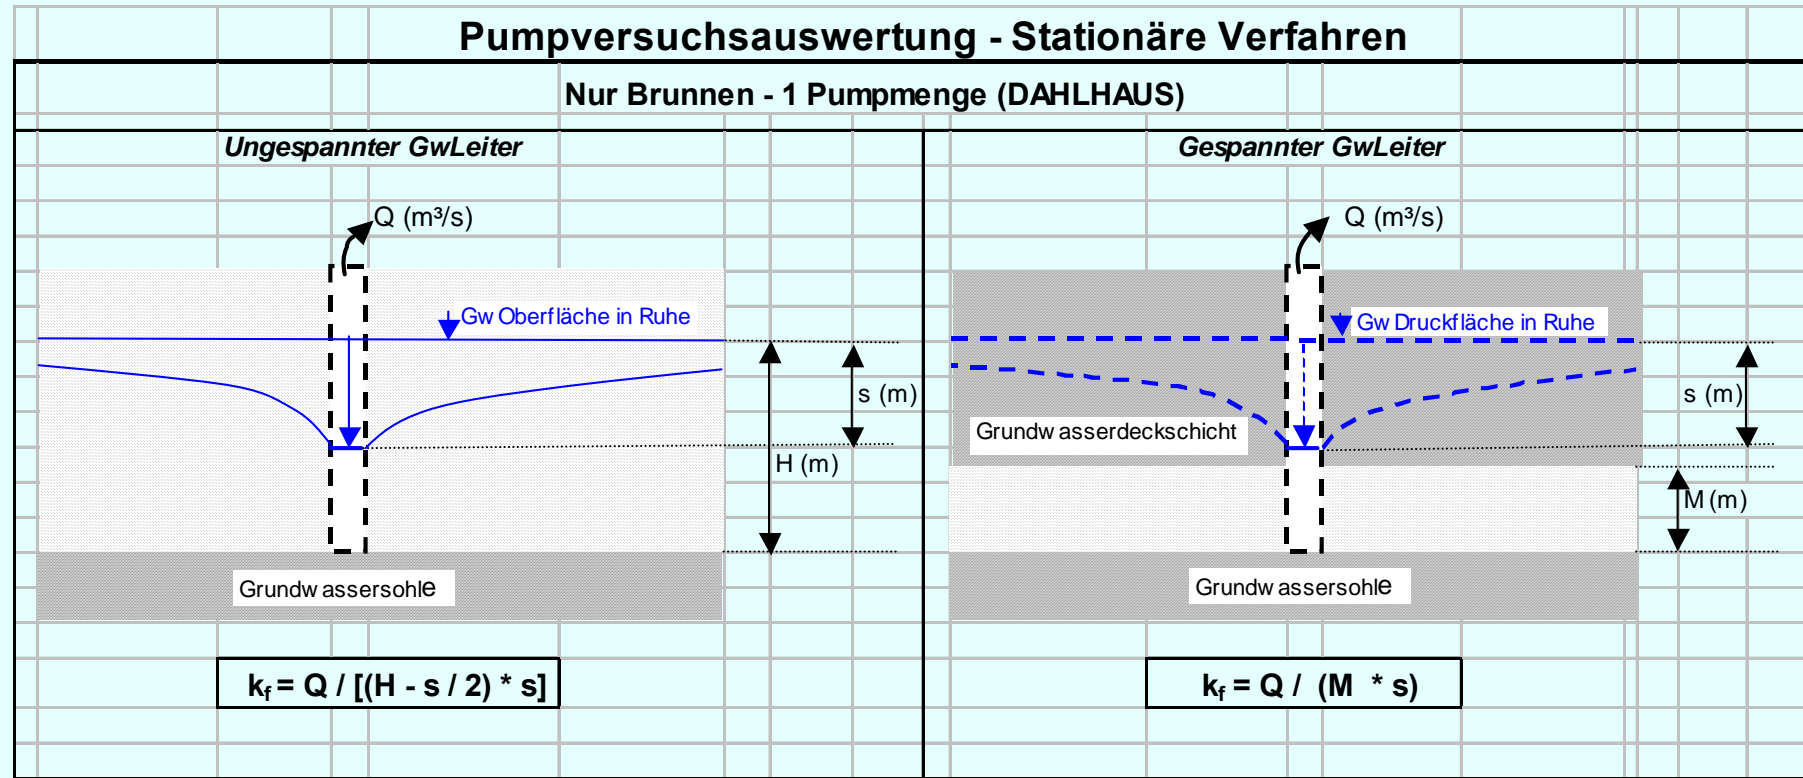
Pumpversuchsauswertung - Stationäre Verfahren

Nur Brunnen - 1 Pumpmenge (DAHLHAUS)

Ungespannter GwLeiter

Q (m³/s)

Gw Oberfläche in Ruhe

s (m)

H (m)

Grundw assersohle

$k_f = Q / [(H - s / 2) * s]$

Gespannter GwLeiter

Q (m³/s)

Gw Druckfläche in Ruhe

s (m)

Grundw asserdeckschicht

M (m)

Grundw assersohle

$k_f = Q / (M * s)$